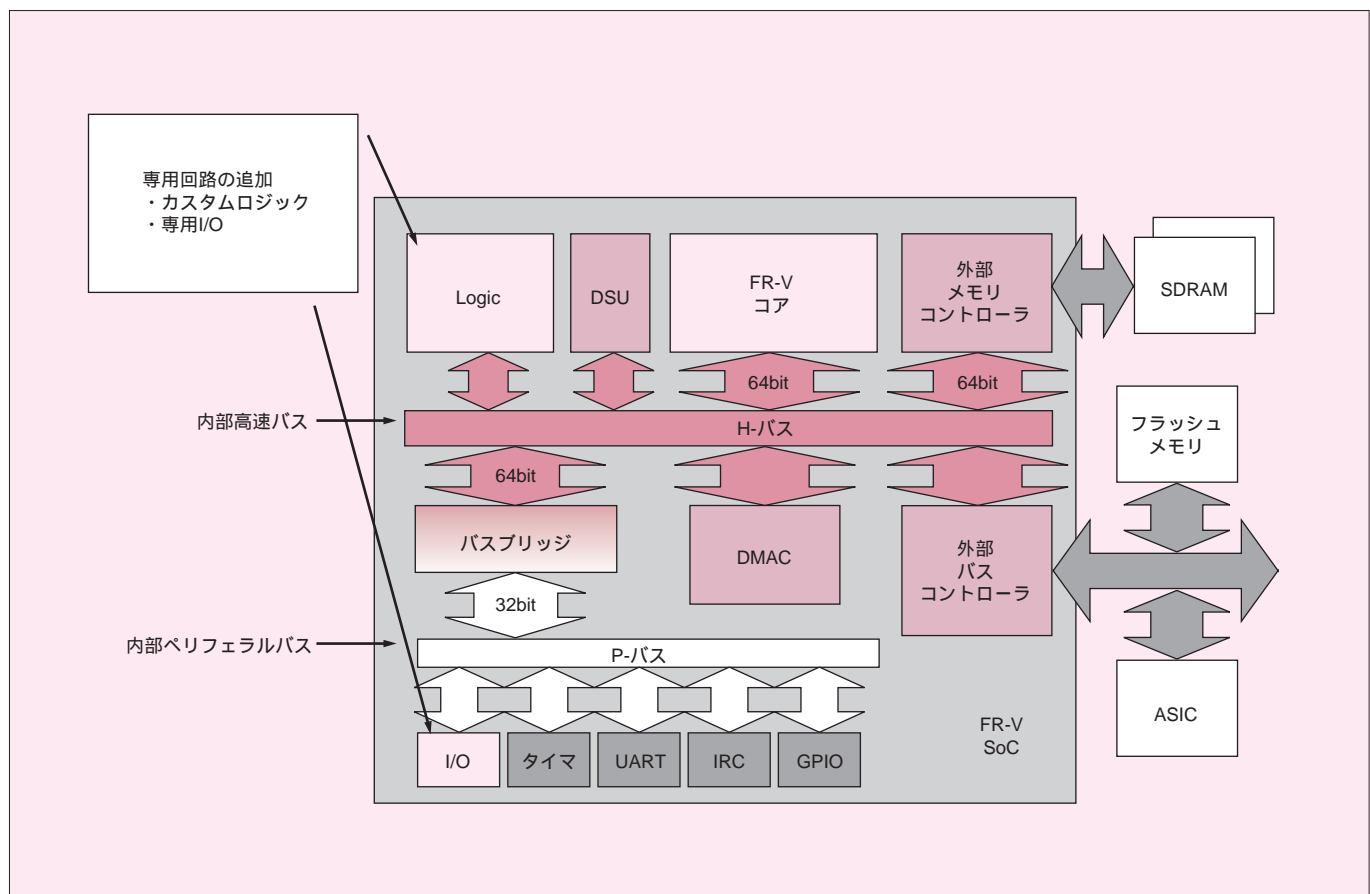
専用回路の追加
・カスタムロジック
・専用I/O

Logic

DSU

FR-V
コア

外部
メモリ
コントローラ

SDRAM

64bit

64bit

内部高速バス

H-バス

フラッシュ
メモリ

64bit

バスブリッジ

DMAC

外部
バス
コントローラ

32bit

内部ペリフェラルバス

P-バス

ASIC

FR-V
SoC

I/O

タイマ

UART

IRC

GPIO